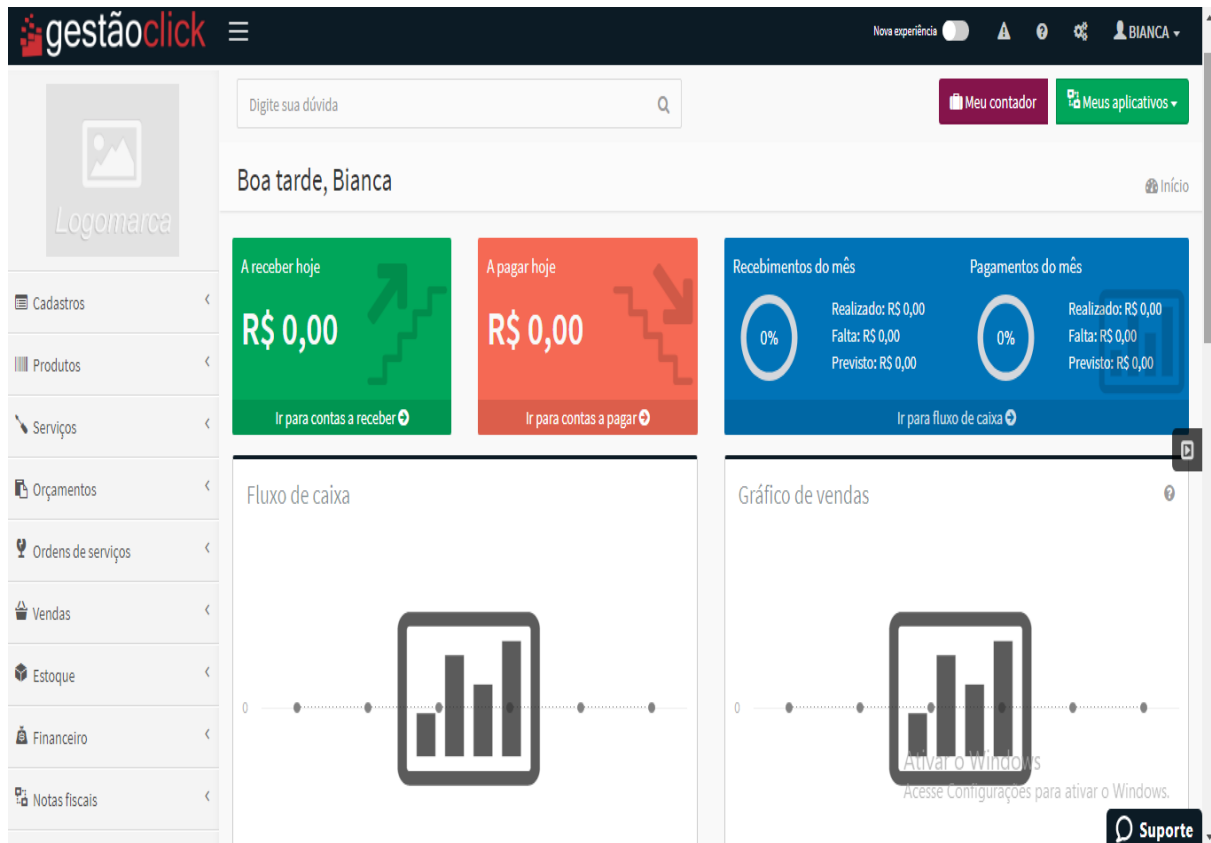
gestãoclick

Nova experiência

BIANCA

Logomarca

Cadastros

Produtos

Serviços

Orçamentos

Ordens de serviços

Vendas

Estoque

Financeiro

Notas fiscais

Digite sua dúvida

Meu contador

Meus aplicativos

Boa tarde, Bianca

Início

A receber hoje

R$ 0,00

Ir para contas a receber

A pagar hoje

R$ 0,00

Ir para contas a pagar

Recebimentos do mês

0%

Realizado: R$ 0,00
Falta: R$ 0,00
Previsto: R$ 0,00

Pagamentos do mês

0%

Realizado: R$ 0,00
Falta: R$ 0,00
Previsto: R$ 0,00

Ir para fluxo de caixa

Fluxo de caixa

0

Gráfico de vendas

0

Ativar o Windows
Acesse Configurações para ativar o Windows.

Suporte